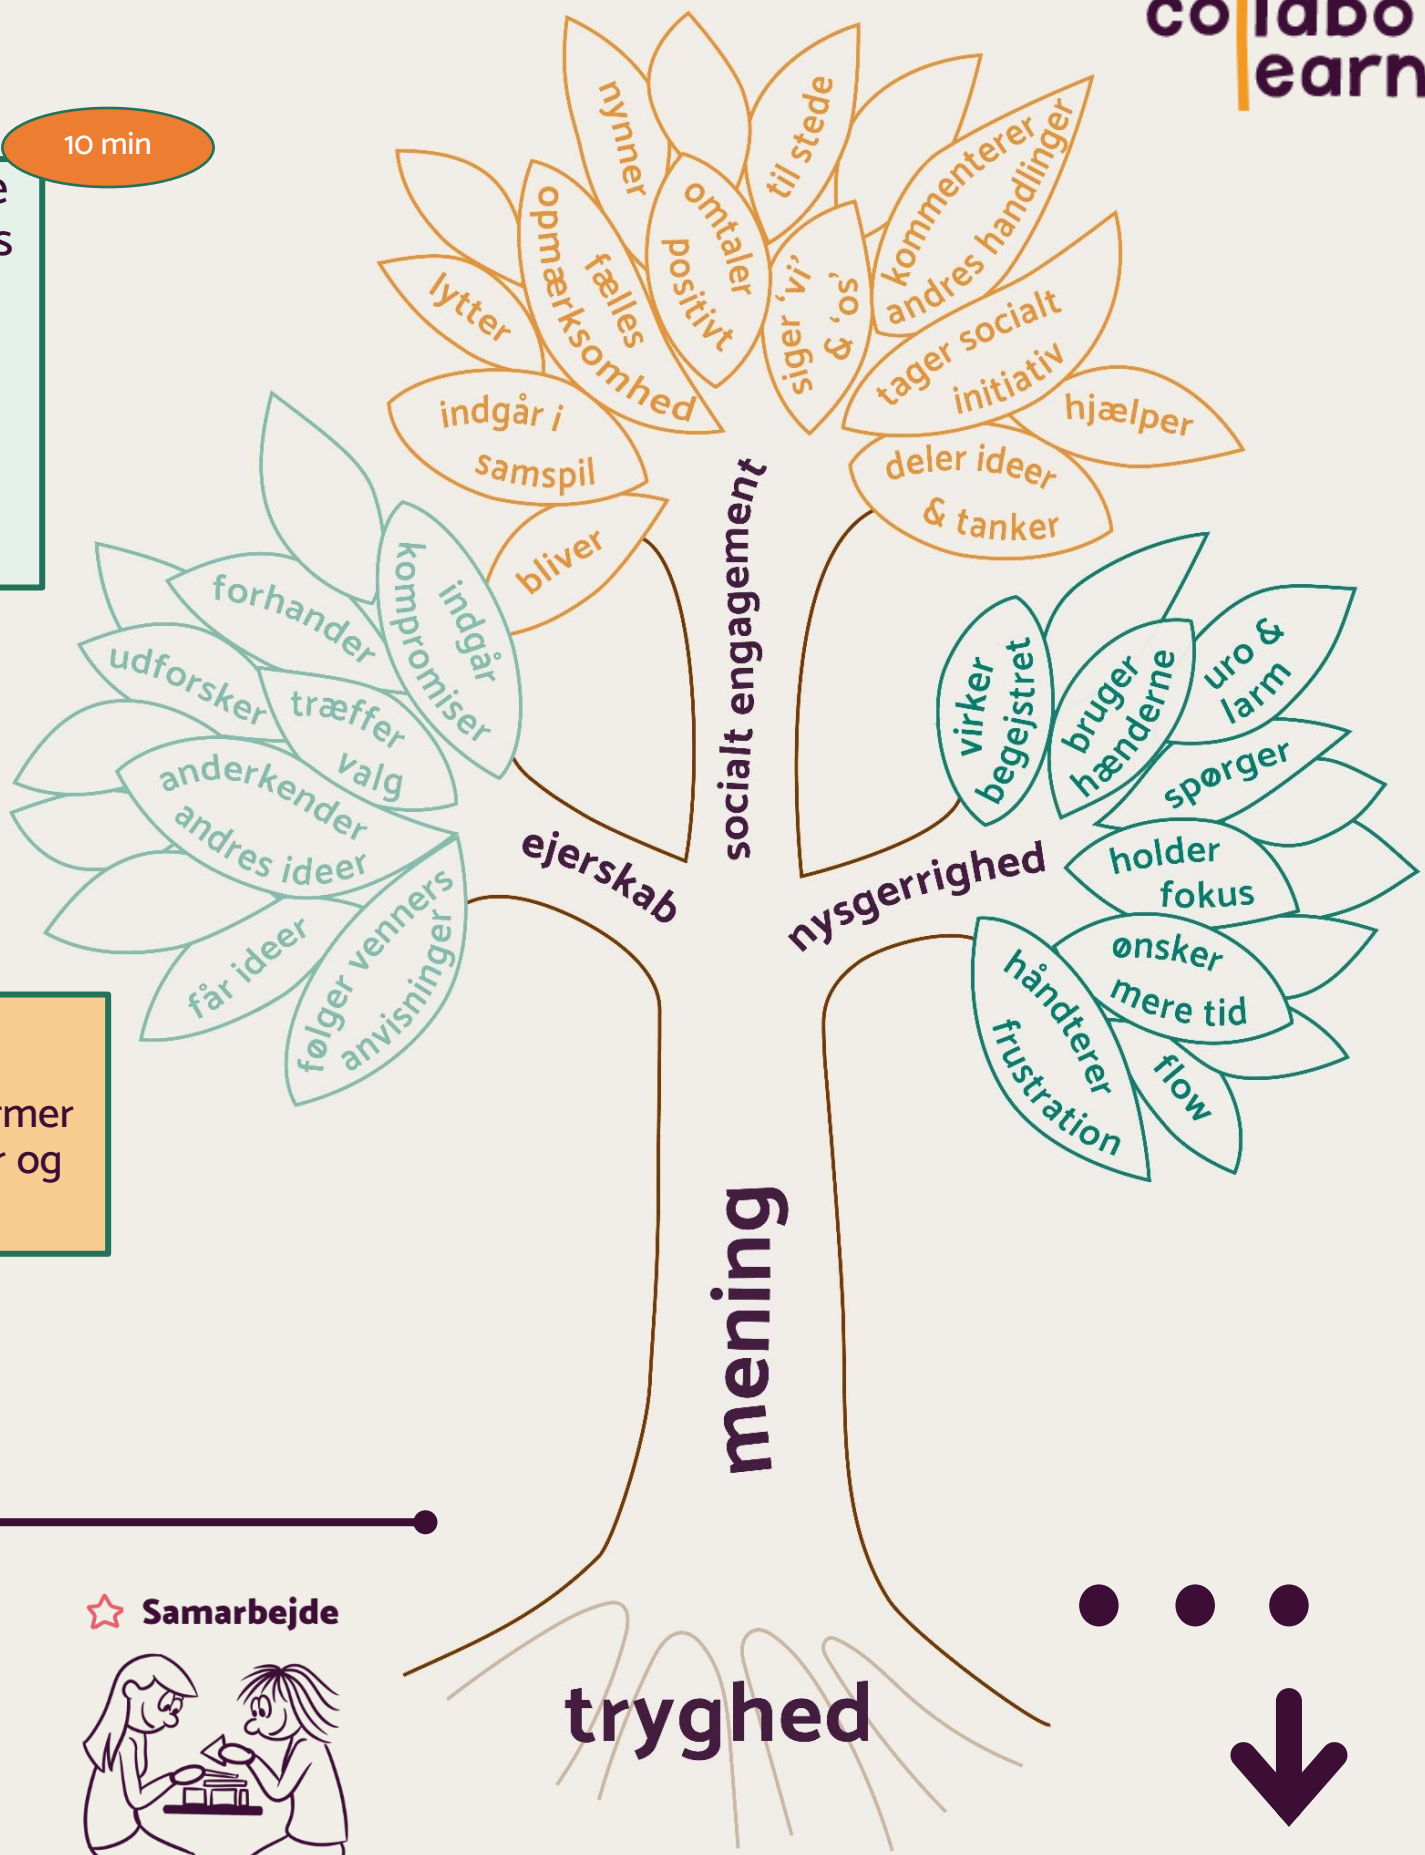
co labo
earn

10 min

e
s

nynner
til stede
omtaler positivt
fælles opmærksomhed
lytter
siger 'vi' & 'os'
kommenterer andres handlinger
tager socialt initiativ
hjælper
indgår i samspil
deler ideer & tanker
bliver

socialt engagement

forhander
indgår kompromiser
udforsker
træffer valg
anderkender andres ideer
får ideer
følger venners anvisninger

ejerskab

virker begejstret
bruger hænderne
uro & larm
spørger
holder fokus
ønsker mere tid
håndterer frustration
flow

nysgerrighed

rmer
r og

mening

Samarbejde

tryghed